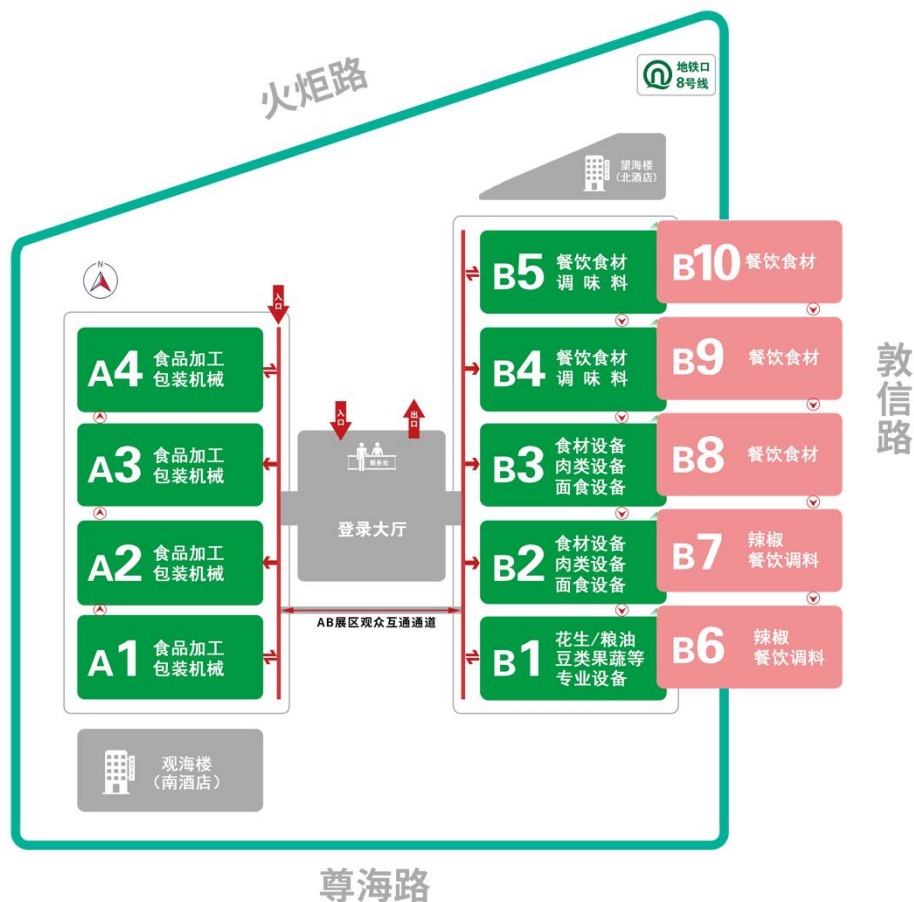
火炬路

地铁口
8号线

望海楼
(北酒店)

N

入口

A4 食品加工 包装机械

A3 食品加工 包装机械

A2 食品加工 包装机械

A1 食品加工 包装机械

入口

出口

服务处

登录大厅

AB展区观众互通通道

B5 餐饮食材 调味料

B4 餐饮食材 调味料

B3 食材设备 肉类设备 面食设备

B2 食材设备 肉类设备 面食设备

B1 花生/粮油 豆类果蔬等 专业设备

B10 餐饮食材

B9 餐饮食材

B8 餐饮食材

B7 辣椒 餐饮调料

B6 辣椒 餐饮调料

敦信路

观海楼
(南酒店)

尊海路